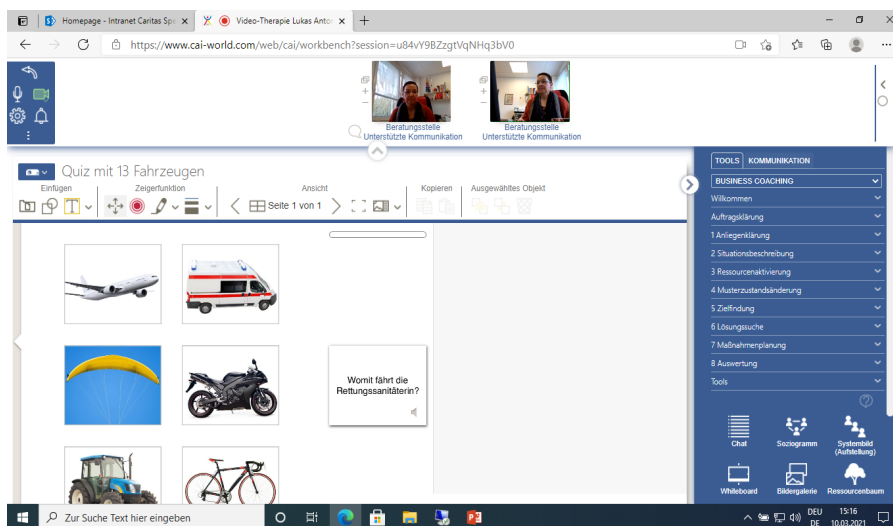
Homepage - Intranet Caritas Spe ×
Video-Therapie Lukas Anto ×
+
https://www.cai-world.com/web/cai/workbench?session=u84vY9BZzgtVqNHq3bV0

Beratungsstelle Unterstützte Kommunikation
Beratungsstelle Unterstützte Kommunikation

Quiz mit 13 Fahrzeugen
Einfügen
Zeigerfunktion
Ansicht
Seite 1 von 1
Kopieren
Ausgewähltes Objekt

Womit fährt die Rettungssanitäterin?

TOOLS
KOMMUNIKATION
BUSINESS COACHING
Willkommen
Auftragsklärung
1 Anliegenklärung
2 Situationsbeschreibung
3 Ressourcenaktivierung
4 Musterzustandsänderung
5 Zielfindung
6 Lösungssuche
7 Maßnahmenplanung
8 Auswertung
Tools
Chat
Soziogramm
Systembild (Aufstellung)
Whiteboard
Bildergalerie
Ressourcenbaum

Zur Suche Text hier eingeben
DEU DE
15:16
10.03.2021